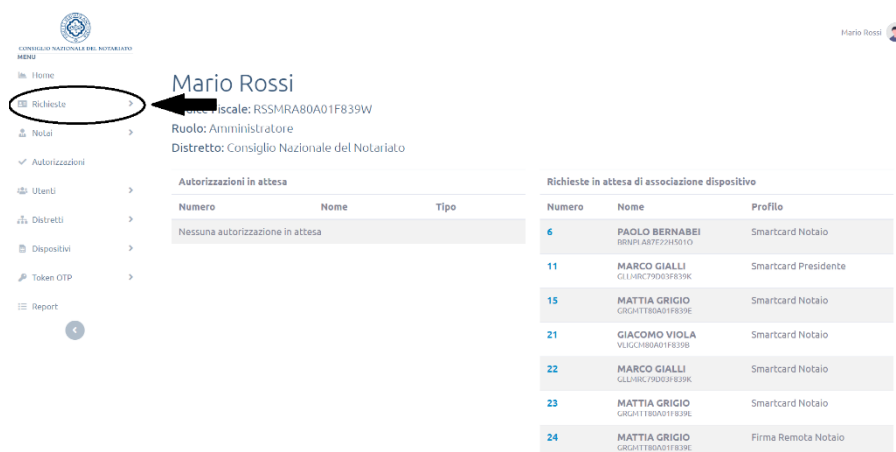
CONSIGLIO NAZIONALE DEL NOTARIATO

MENU

Home

Richieste

Notai

Autorizzazioni

Utenti

Distretti

Dispositivi

Token OTP

Report

Mario Rossi

Mario Rossi

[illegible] Fiscale: RSSMRA80A01F839W

Ruolo: Amministratore

Distretto: Consiglio Nazionale del Notariato

Autorizzazioni in attesa

| Numero | Nome | Tipo |
|---|---|---|
| Nessuna autorizzazione in attesa | | |

Richieste in attesa di associazione dispositivo

| Numero | Nome | Profilo |
|---|---|---|
| 6 | PAOLO BERNABEI BRNPLA87E22H501O | Smartcard Notaio |
| 11 | MARCO GIALLI GLLMRC79D03F839K | Smartcard Presidente |
| 15 | MATTIA GRIGIO GRGMTT80A01F839E | Smartcard Notaio |
| 21 | GIACOMO VIOLA VLIGCM80A01F839B | Smartcard Notaio |
| 22 | MARCO GIALLI GLLMRC79D03F839K | Smartcard Notaio |
| 23 | MATTIA GRIGIO GRGMTT80A01F839E | Smartcard Notaio |
| 24 | MATTIA GRIGIO GRGMTT80A01F839E | Firma Remota Notaio |